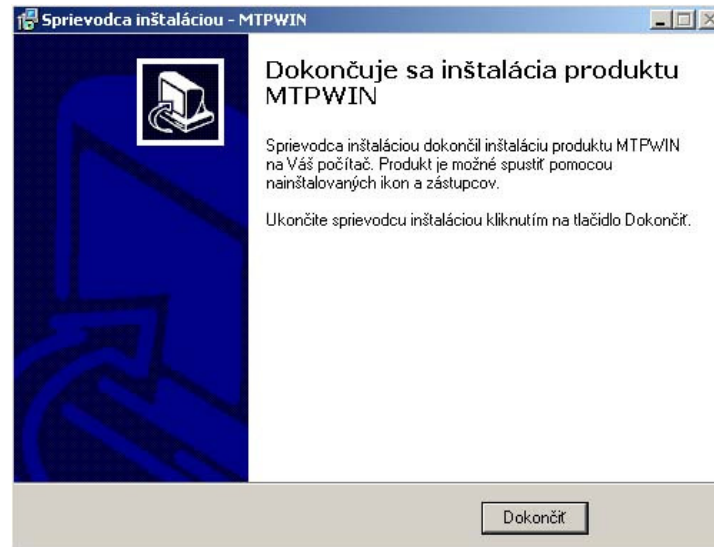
Sprievodca inštaláciou - MTPWIN

Dokončuje sa inštalácia produktu MTPWIN

Sprievodca inštaláciou dokončil inštaláciu produktu MTPWIN na Váš počítač. Produkt je možné spustiť pomocou nainštalovaných ikon a zástupcov.

Ukončite sprievodcu inštaláciou kliknutím na tlačidlo Dokončiť.

Dokončiť